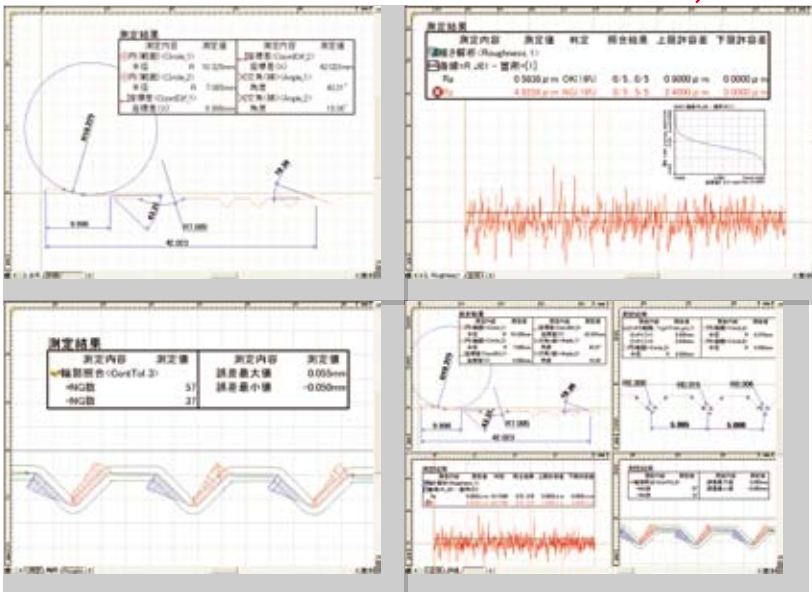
測定結果

| 測定内容 | 測定値 | 測定内容 | 測定値 |
|---|---|---|---|
| 円(最適)<Circle_1> | | 距離<ContEff_2> | |
| 半径 | R 10.329mm | 座標差(X) | 42.003mm |
| 円(最適)<Circle_2> | | 交差角(線)<Angle_1> | |
| 半径 | R 7.065mm | 角度 | 60.01° |
| 座標差<ContEff_1> | | 交差角(線)<Angle_2> | |
| 座標差(X) | 9.000mm | 角度 | 15.00° |

9.000

42.003

測定結果

| 測定内容 | 測定値 | 判定 | 照合結果 | 上限許容差 | 下限許容差 |
|---|---|---|---|---|---|
| 粗さ解析<Roughness_1> | | | | | |
| 曲線<R JE> - 並用<1> | | | | | |
| Ra | 0.5038 μm | OK(16%) | 0/5, 0/5 | 0.8000 μm | 0.0000 μm |
| Rz | 4.0338 μm | NG(16%) | 0/5, 5/5 | 2.4000 μm | 0.0000 μm |

測定結果

| 測定内容 | 測定値 | 測定内容 | 測定値 |
|---|---|---|---|
| 輪郭照合<ContTol_2> | | 誤差最大値 | 0.055mm |
| +NG数 | 57 | 誤差最小値 | -0.050mm |
| -NG数 | 37 | | |

9.000

42.003

5.000

5.000